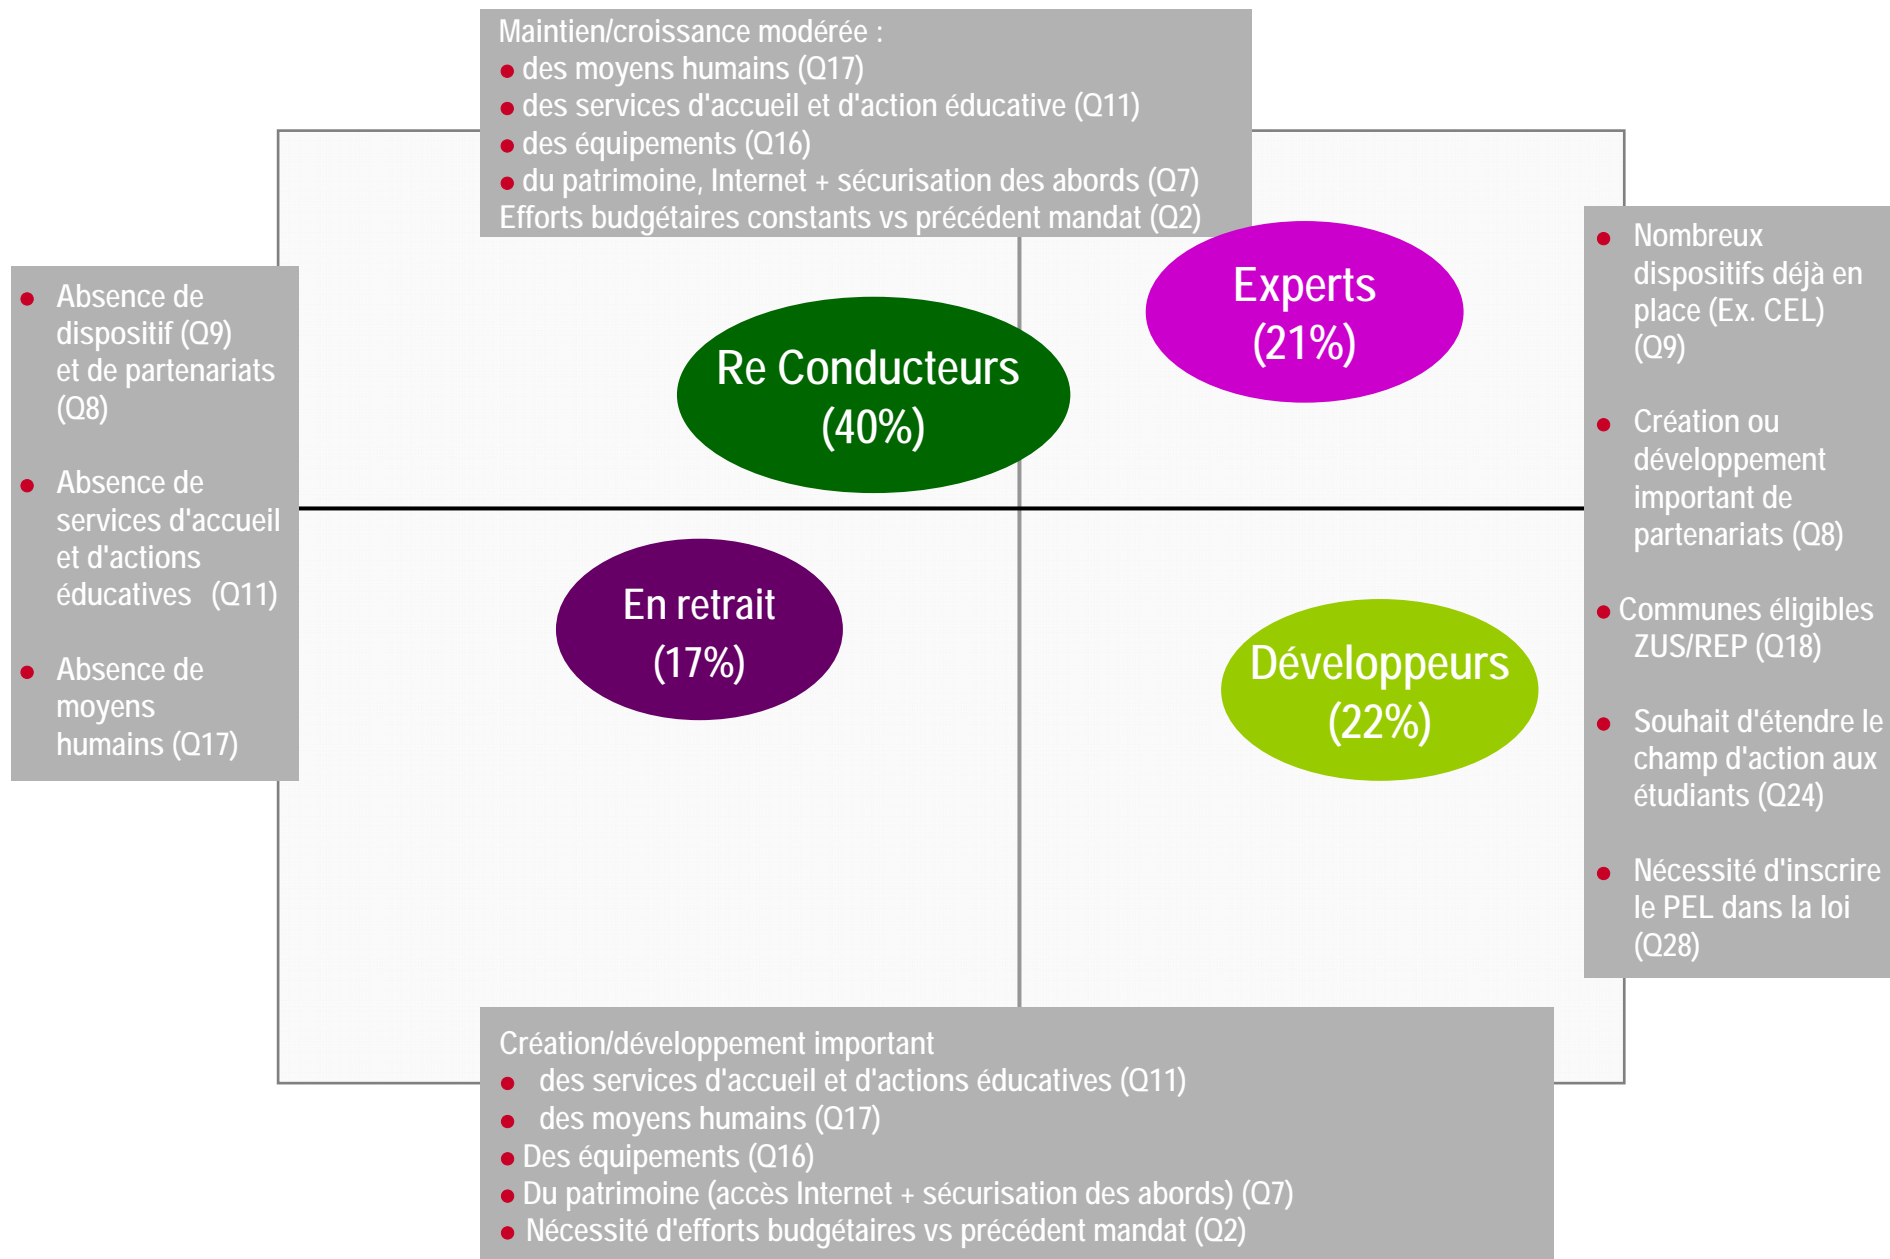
Maintien/croissance modérée :
- des moyens humains (Q17)
- des services d'accueil et d'action éducative (Q11)
- des équipements (Q16)
- du patrimoine, Internet + sécurisation des abords (Q7)
Efforts budgétaires constants vs précédent mandat (Q2)

- Absence de dispositif (Q9) et de partenariats (Q8)
- Absence de services d'accueil et d'actions éducatives (Q11)
- Absence de moyens humains (Q17)

Re Conducteurs (40%)

Experts (21%)

En retrait (17%)

Développeurs (22%)

- Nombreux dispositifs déjà en place (Ex. CEL) (Q9)
- Création ou développement important de partenariats (Q8)
- Communes éligibles ZUS/REP (Q18)
- Souhait d'étendre le champ d'action aux étudiants (Q24)
- Nécessité d'inscrire le PEL dans la loi (Q28)

Création/développement important
- des services d'accueil et d'actions éducatives (Q11)
- des moyens humains (Q17)
- Des équipements (Q16)
- Du patrimoine (accès Internet + sécurisation des abords) (Q7)
- Nécessité d'efforts budgétaires vs précédent mandat (Q2)